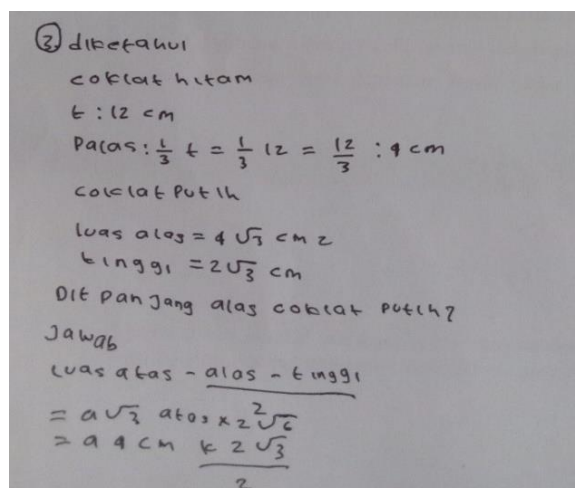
③ diketahui

coklat hitam

t : 12 cm

Palas : $\frac{1}{3}$ t = $\frac{1}{3}$ 12 = $\frac{12}{3}$ : 4 cm

coklat putih

luas alas = $4\sqrt{3}$ cm 2

tinggi = $2\sqrt{3}$ cm

Dit panjang alas coklat putih?

Jawab

luas atas - $\underline{\text{alas - tinggi}}$

= $a\sqrt{3}$ atas x $2\sqrt{6}$ 2

= a 4 cm $\underline{k\ 2\sqrt{3}}$

2